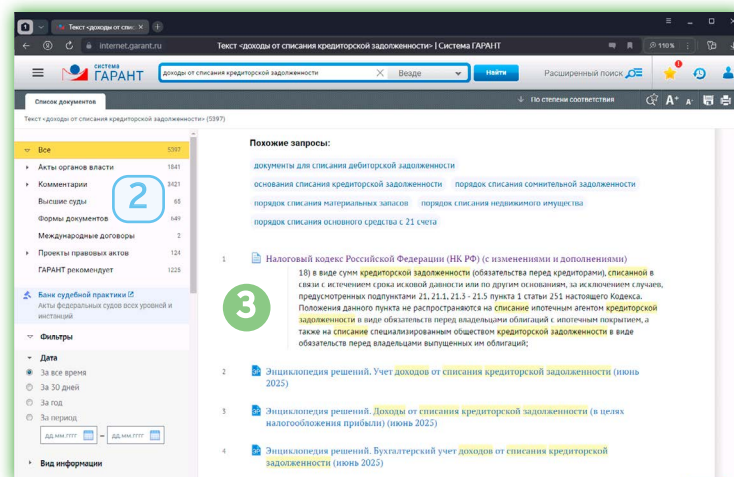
Текст «доходы от спис ×

internet.garant.ru Текст «доходы от списания кредиторской задолженности» | Система ГАРАНТ 110%

система ГАРАНТ

доходы от списания кредиторской задолженности × Везде Найти Расширенный поиск

Список документов

По степени соответствия

A+ A-

Текст «доходы от списания кредиторской задолженности» (5397)

| | |
|---|---|
| Все | 5397 |
| Акты органов власти | 1841 |
| Комментарии | 3421 |
| Высшие суды | 65 |
| Формы документов | 649 |
| Международные договоры | 2 |
| Проекты правовых актов | 124 |
| ГАРАНТ рекомендует | 1225 |

2

Банк судебной практики
Акты федеральных судов всех уровней и инстанций

Фильтры

Дата

За все время
За 30 дней
За год
За период

ДД.ММ.ГГГГ – ДД.ММ.ГГГГ

Вид информации

Похожие запросы:

документы для списания дебиторской задолженности

основания списания кредиторской задолженности порядок списания сомнительной задолженности

порядок списания материальных запасов порядок списания недвижимого имущества

порядок списания основного средства с 21 счета

1 Налоговый кодекс Российской Федерации (НК РФ) (с изменениями и дополнениями)

18) в виде сумм кредиторской задолженности (обязательства перед кредиторами), списанной в связи с истечением срока исковой давности или по другим основаниям, за исключением случаев, предусмотренных подпунктами 21, 21.1, 21.3 - 21.5 пункта 1 статьи 251 настоящего Кодекса. Положения данного пункта не распространяются на списание ипотечным агентом кредиторской задолженности в виде обязательств перед владельцами облигаций с ипотечным покрытием, а также на списание специализированным обществом кредиторской задолженности в виде обязательств перед владельцами выпущенных им облигаций;

3

2 Энциклопедия решений. Учет доходов от списания кредиторской задолженности (июнь 2025)

3 Энциклопедия решений. Доходы от списания кредиторской задолженности (в целях налогообложения прибыли) (июнь 2025)

4 Энциклопедия решений. Бухгалтерский учет доходов от списания кредиторской задолженности (июнь 2025)